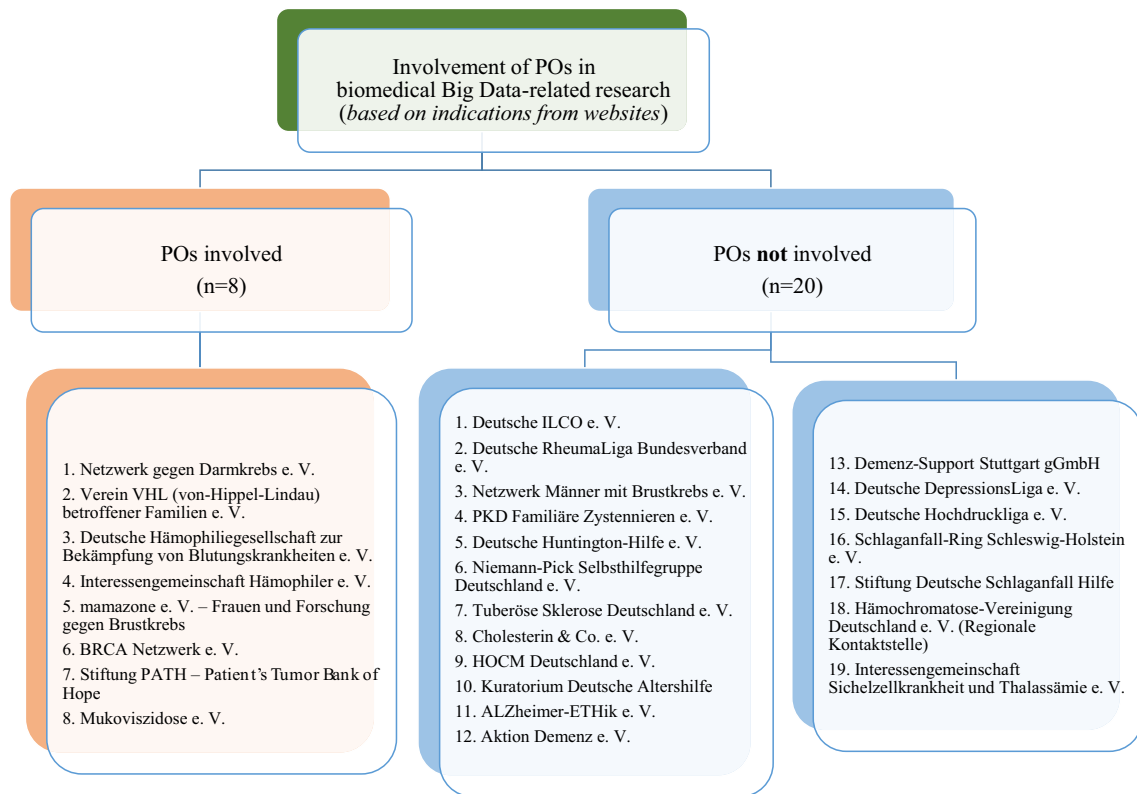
Involvement of POs in biomedical Big Data-related research (*based on indications from websites*)

POs involved
(n=8)

POs **not** involved
(n=20)

1. Netzwerk gegen Darmkrebs e. V.
2. Verein VHL (von-Hippel-Lindau) betroffener Familien e. V.
3. Deutsche Hämophiliegesellschaft zur Bekämpfung von Blutungskrankheiten e. V.
4. Interessengemeinschaft Hämophiler e. V.
5. mamazone e. V. – Frauen und Forschung gegen Brustkrebs
6. BRCA Netzwerk e. V.
7. Stiftung PATH – Patient's Tumor Bank of Hope
8. Mukoviszidose e. V.

1. Deutsche ILCO e. V.
2. Deutsche RheumaLiga Bundesverband e. V.
3. Netzwerk Männer mit Brustkrebs e. V.
4. PKD Familiäre Zystennieren e. V.
5. Deutsche Huntington-Hilfe e. V.
6. Niemann-Pick Selbsthilfegruppe Deutschland e. V.
7. Tuberöse Sklerose Deutschland e. V.
8. Cholesterin & Co. e. V.
9. HOCM Deutschland e. V.
10. Kuratorium Deutsche Altershilfe
11. ALZheimer-ETHik e. V.
12. Aktion Demenz e. V.

13. Demenz-Support Stuttgart gGmbH
14. Deutsche DepressionsLiga e. V.
15. Deutsche Hochdruckliga e. V.
16. Schlaganfall-Ring Schleswig-Holstein e. V.
17. Stiftung Deutsche Schlaganfall Hilfe
18. Hämochromatose-Vereinigung Deutschland e. V. (Regionale Kontaktstelle)
19. Interessengemeinschaft Sichelzellkrankheit und Thalassämie e. V.